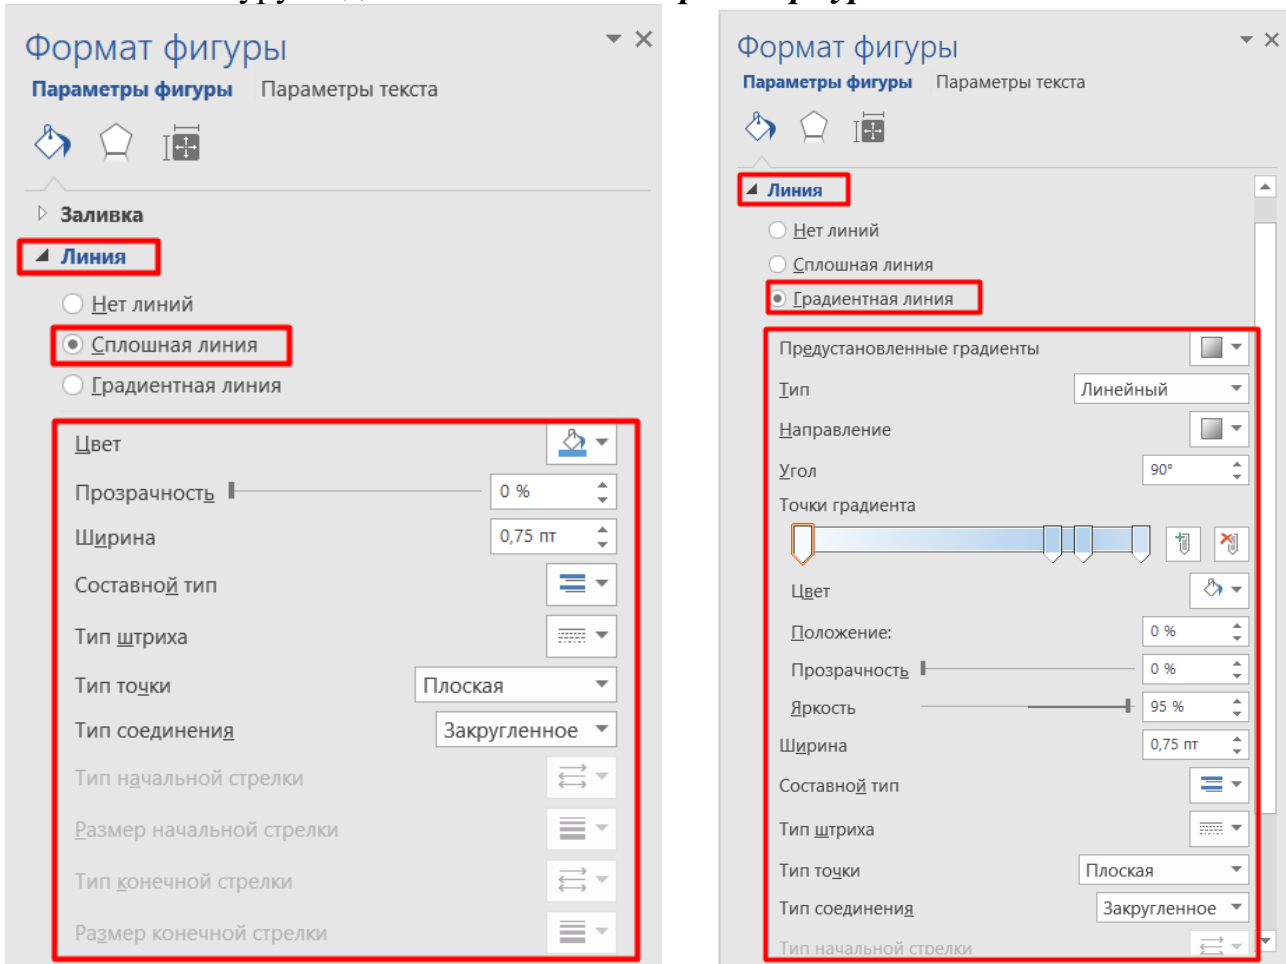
Формат фигуры

Параметры фигуры Параметры текста

Заливка

Линия

Нет линий

Сплошная линия

Градиентная линия

Цвет

Прозрачность 0 %

Ширина 0,75 пт

Составной тип

Тип штриха

Тип точки Плоская

Тип соединения Закругленное

Тип начальной стрелки

Размер начальной стрелки

Тип конечной стрелки

Размер конечной стрелки

Формат фигуры

Параметры фигуры Параметры текста

Линия

Нет линий

Сплошная линия

Градиентная линия

Предустановленные градиенты

Тип Линейный

Направление

Угол 90°

Точки градиента

Цвет

Положение: 0 %

Прозрачность 0 %

Яркость 95 %

Ширина 0,75 пт

Составной тип

Тип штриха

Тип точки Плоская

Тип соединения Закругленное

Тип начальной стрелки